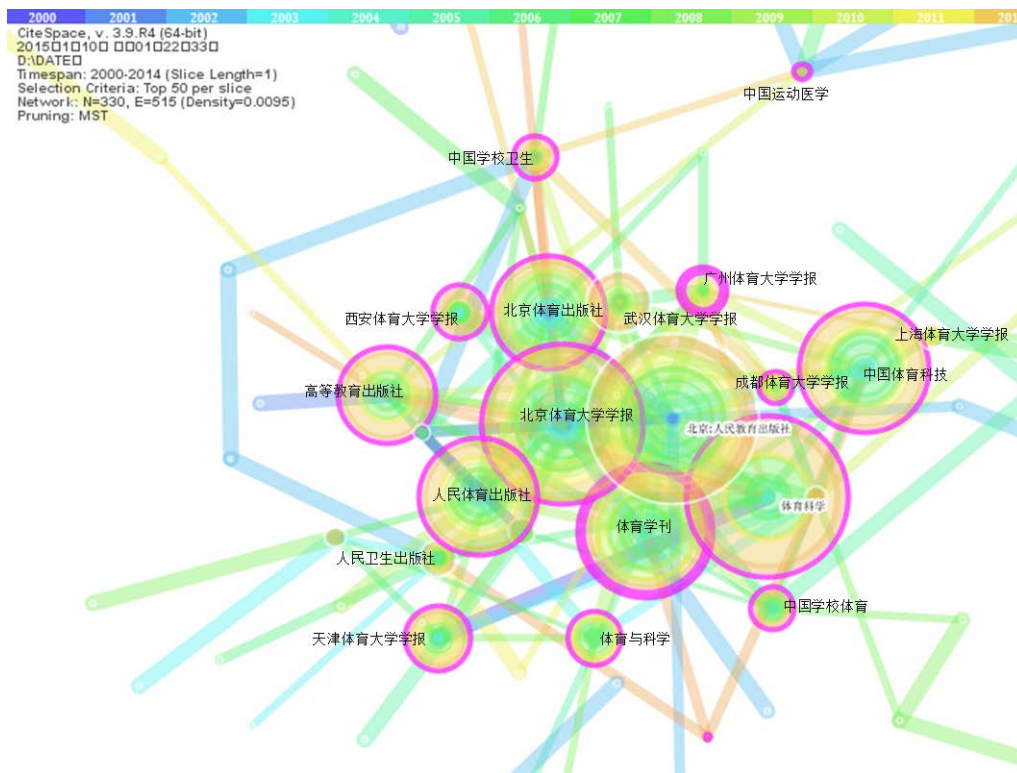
2000 2001 2002 2003 2004 2005 2006 2007 2008 2009 2010 2011 201

CiteSpace, v. 3.9.R4 (64-bit)
2015□1□10□ □□01□22□33□
D:\DATE□
Timespan: 2000-2014 (Slice Length=1)
Selection Criteria: Top 50 per slice
Network: N=330, E=515 (Density=0.0095)
Pruning: MST

中国运动医学
中国学校卫生
广州体育大学学报
西安体育大学学报
北京体育出版社
武汉体育大学学报
上海体育大学学报
高等教育出版社
成都体育大学学报
中国体育科技
北京体育大学学报
北京:人民教育出版社
人民体育出版社
体育科学
体育学刊
人民卫生出版社
中国学校体育
天津体育大学学报
体育与科学